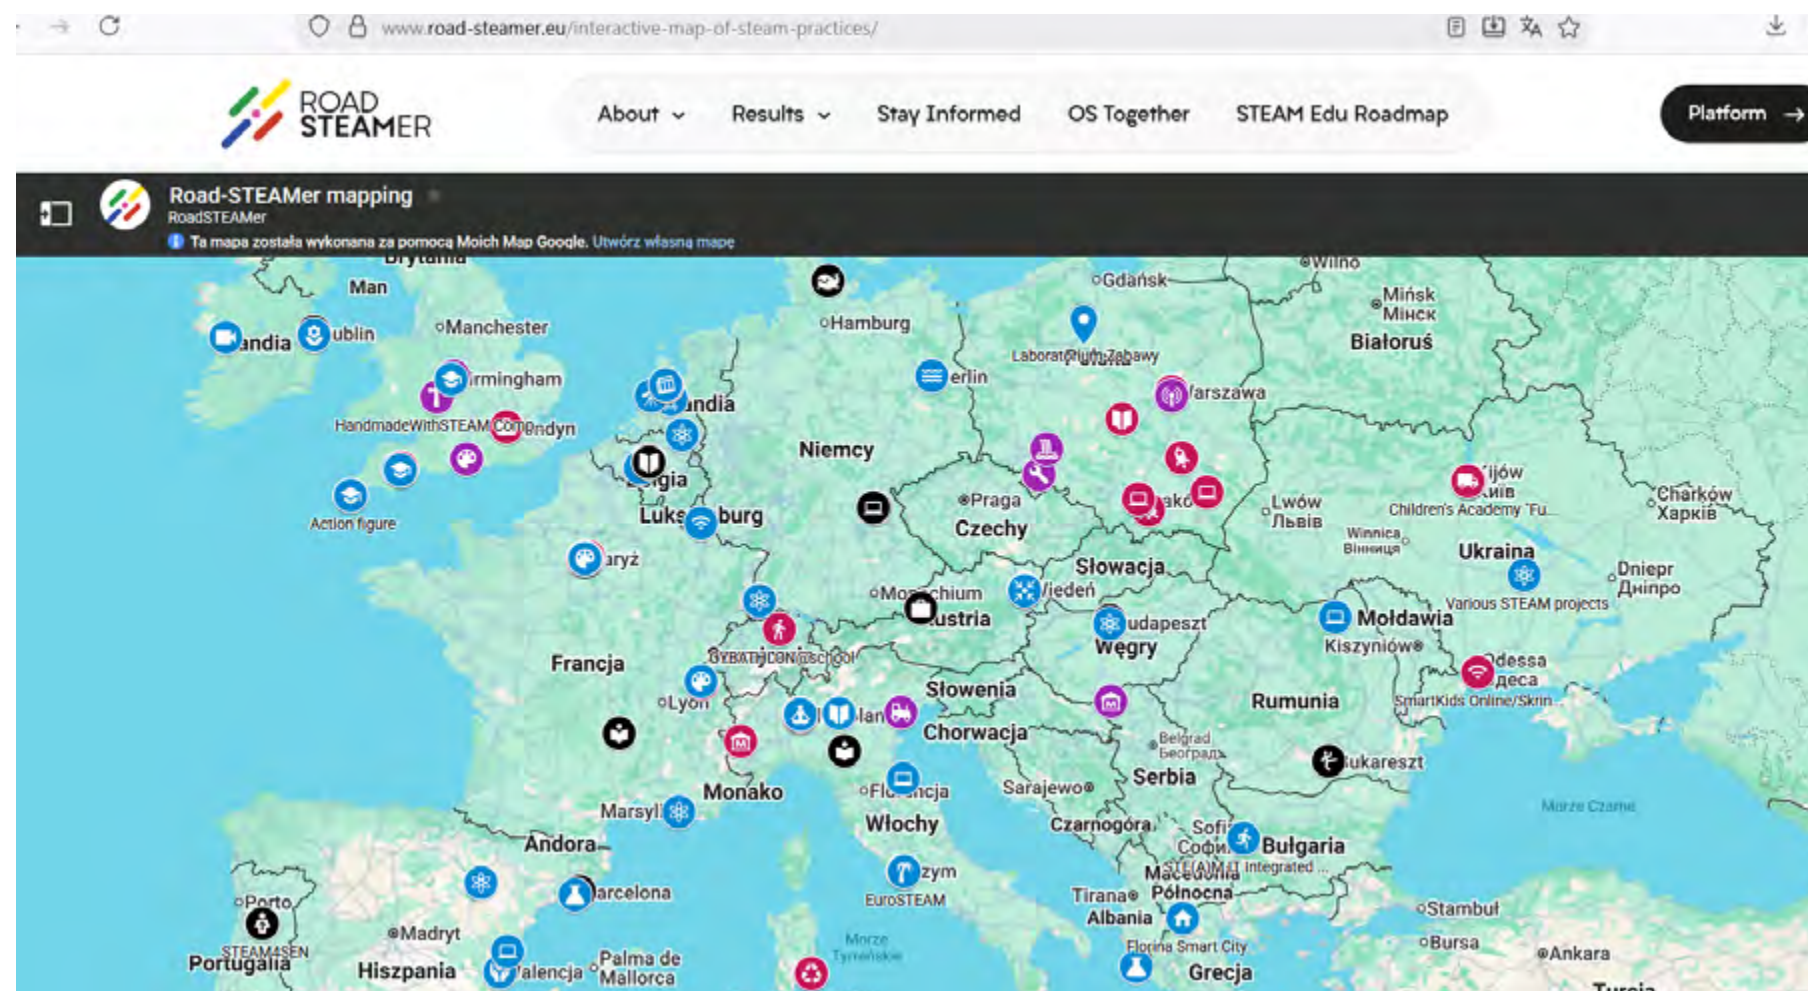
www.road-steamer.eu/interactive-map-of-steam-practices/

ROAD STEAMER

About Results Stay Informed OS Together STEAM Edu Roadmap

Platform →

Road-STEAMer mapping
RoadSTEAMer
Ta mapa została wykonana za pomocą Moich Map Google. Utwórz własną mapę

Man
andia
ublin
Manchester
irmingham
HandmadeWithSTEAM
Comp
ondyn
Action figure
andia
gia
Luks
burg
aryż
Niemcy
Hamburg
Gdańsk
Wilno
Mińsk
Минск
Białoruś
Laboratorium Zabawy
erlin
arszawa
Praga
Czechy
ako
Lwów
Львів
Kijów
Київ
Children's Academy "Fu...
Charków
Харків
Winnica
Вінниця
Ukraina
Dniepr
Днiпро
Various STEAM projects
Słowacja
Wiedeń
Mo
chium
ustria
udapeszt
Węgry
Mołdawia
Kiszyniów
Odessa
Одеса
SmartKids Online/Skrin...
Francja
SYBATHLON@school
Lyon
lan
Słowenia
Chorwacja
Belgrad
Београд
Rumunia
ukareszt
Monako
Marsyl
Fl
ncja
Sarajewo
Serbia
Morze Czarne
Andora
Włochy
Czarnogóra
Sofi
София
Bułgaria
STE(A)M Integrated ...
Macedonia Północna
zym
EuroSTEAM
Tirana
Albania
Stambuł
Porto
arcelona
Madryt
Morze Tyrreńskie
Florina Smart City
Bursa
Ankara
STEAM4SEN
Portugalia
Hiszpania
alencja
Palma de Mallorca
Grecja